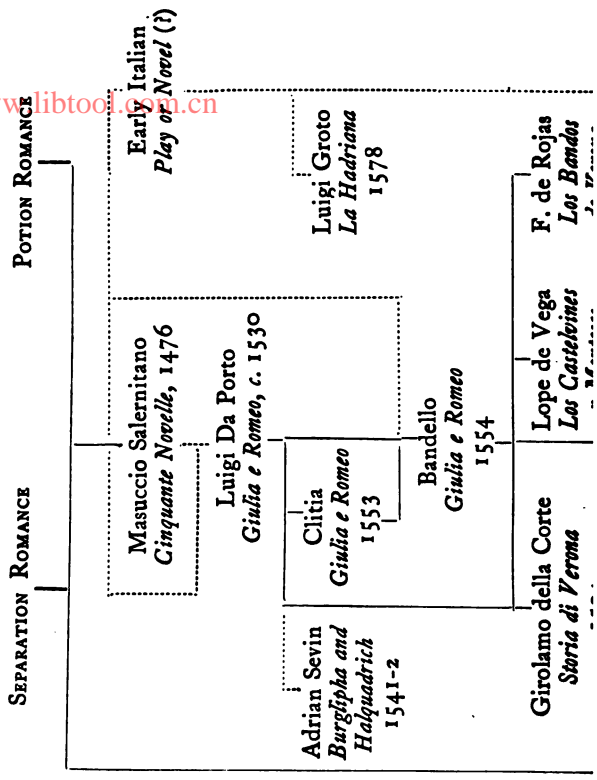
Potion Romance

Separation Romance

Early Italian
*Play or Novel* (?)

www.libtool.com.cn

Luigi Groto
*La Hadriana*
1578

Masuccio Salernitano
*Cinquante Novelle*, 1476

Luigi Da Porto
*Giulia e Romeo*, c. 1530

Clitia
*Giulia e Romeo*
1553

Bandello
*Giulia e Romeo*
1554

F. de Rojas
*Los Bandos*
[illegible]

Lope de Vega
*Los Castelvines*
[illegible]

Girolamo della Corte
*Storia di Verona*
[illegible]

Adrian Sevin
*Burglipha and Halquadrich*
1541-2